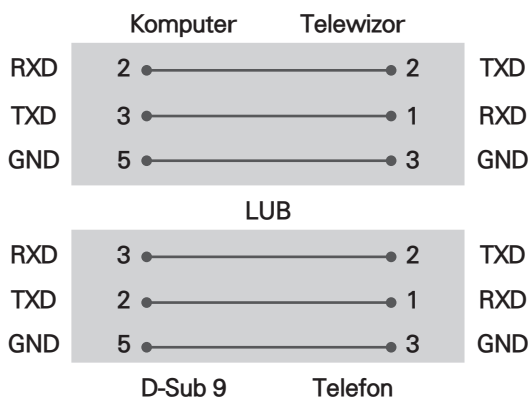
Komputer Telewizor

| | | | |
|---|---|---|---|
| RXD | 2 | 2 | TXD |
| TXD | 3 | 1 | RXD |
| GND | 5 | 3 | GND |

LUB

| | | | |
|---|---|---|---|
| RXD | 3 | 2 | TXD |
| TXD | 2 | 1 | RXD |
| GND | 5 | 3 | GND |

D-Sub 9 Telefon